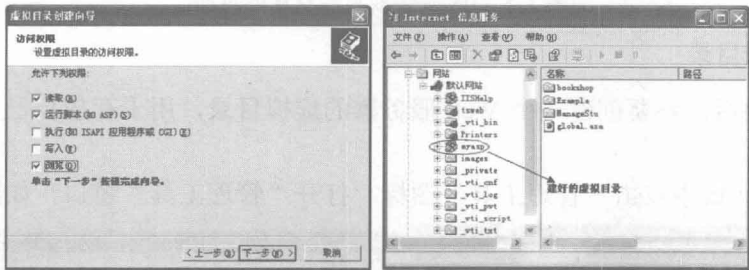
虚拟目录创建向导

访问权限
设置虚拟目录的访问权限。

允许下列权限:

☑ 读取(R)
☑ 运行脚本(如 ASP)(S)
☐ 执行(如 ISAPI 应用程序或 CGI)(E)
☐ 写入(W)
☑ 浏览(O)

单击"下一步"按钮完成向导。

< 上一步(B) 下一步(N) > 取消

Internet 信息服务

文件(F) 操作(A) 查看(V) 帮助(H)

网站
默认网站
IISHelp
tsweb
_vti_bin
Printers
myasp
images
_private
_vti_cnf
_vti_log
_vti_pvt
_vti_script
_vti_txt

名称 | 路径
bookshop
Example
ManageStu
global.asa

建好的虚拟目录